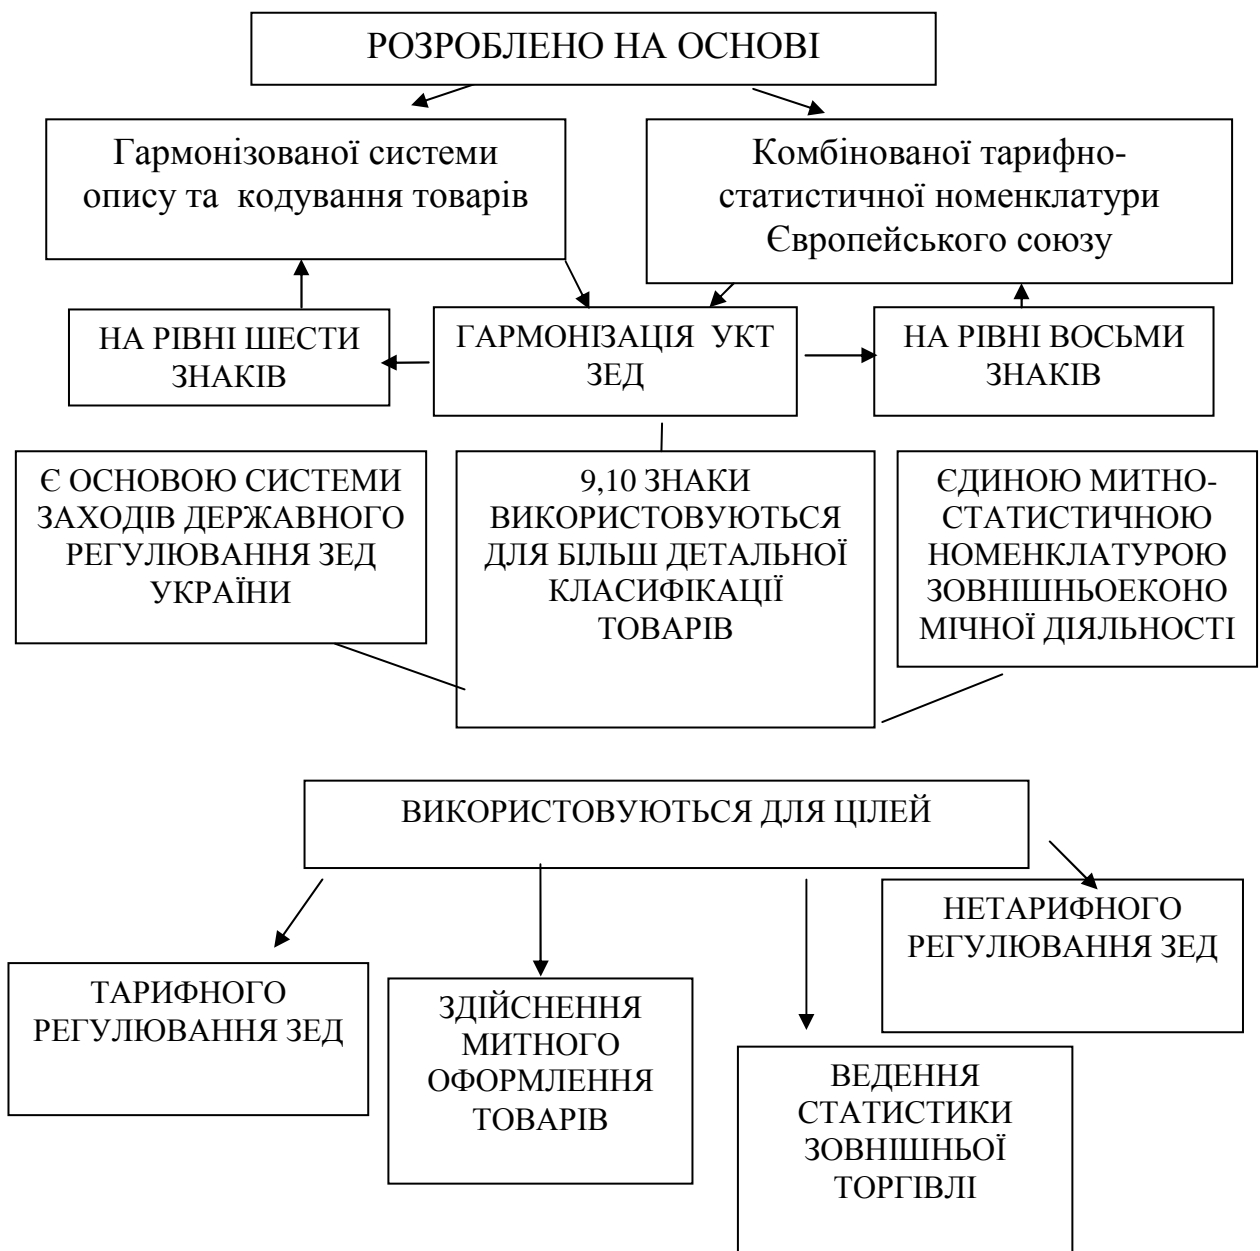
РОЗРОБЛЕНО НА ОСНОВІ

Гармонізованої системи опису та кодування товарів

Комбінованої тарифно-статистичної номенклатури Європейського союзу

НА РІВНІ ШЕСТИ ЗНАКІВ

ГАРМОНІЗАЦІЯ УКТ ЗЕД

НА РІВНІ ВОСЬМИ ЗНАКІВ

Є ОСНОВОЮ СИСТЕМИ ЗАХОДІВ ДЕРЖАВНОГО РЕГУЛЮВАННЯ ЗЕД УКРАЇНИ

9,10 ЗНАКИ ВИКОРИСТОВУЮТЬСЯ ДЛЯ БІЛЬШ ДЕТАЛЬНОЇ КЛАСИФІКАЦІЇ ТОВАРІВ

ЄДИНОЮ МИТНО-СТАТИСТИЧНОЮ НОМЕНКЛАТУРОЮ ЗОВНІШНЬОЕКОНОМІЧНОЇ ДІЯЛЬНОСТІ

ВИКОРИСТОВУЮТЬСЯ ДЛЯ ЦІЛЕЙ

НЕТАРИФНОГО РЕГУЛЮВАННЯ ЗЕД

ТАРИФНОГО РЕГУЛЮВАННЯ ЗЕД

ЗДІЙСНЕННЯ МИТНОГО ОФОРМЛЕННЯ ТОВАРІВ

ВЕДЕННЯ СТАТИСТИКИ ЗОВНІШНЬОЇ ТОРГІВЛІ